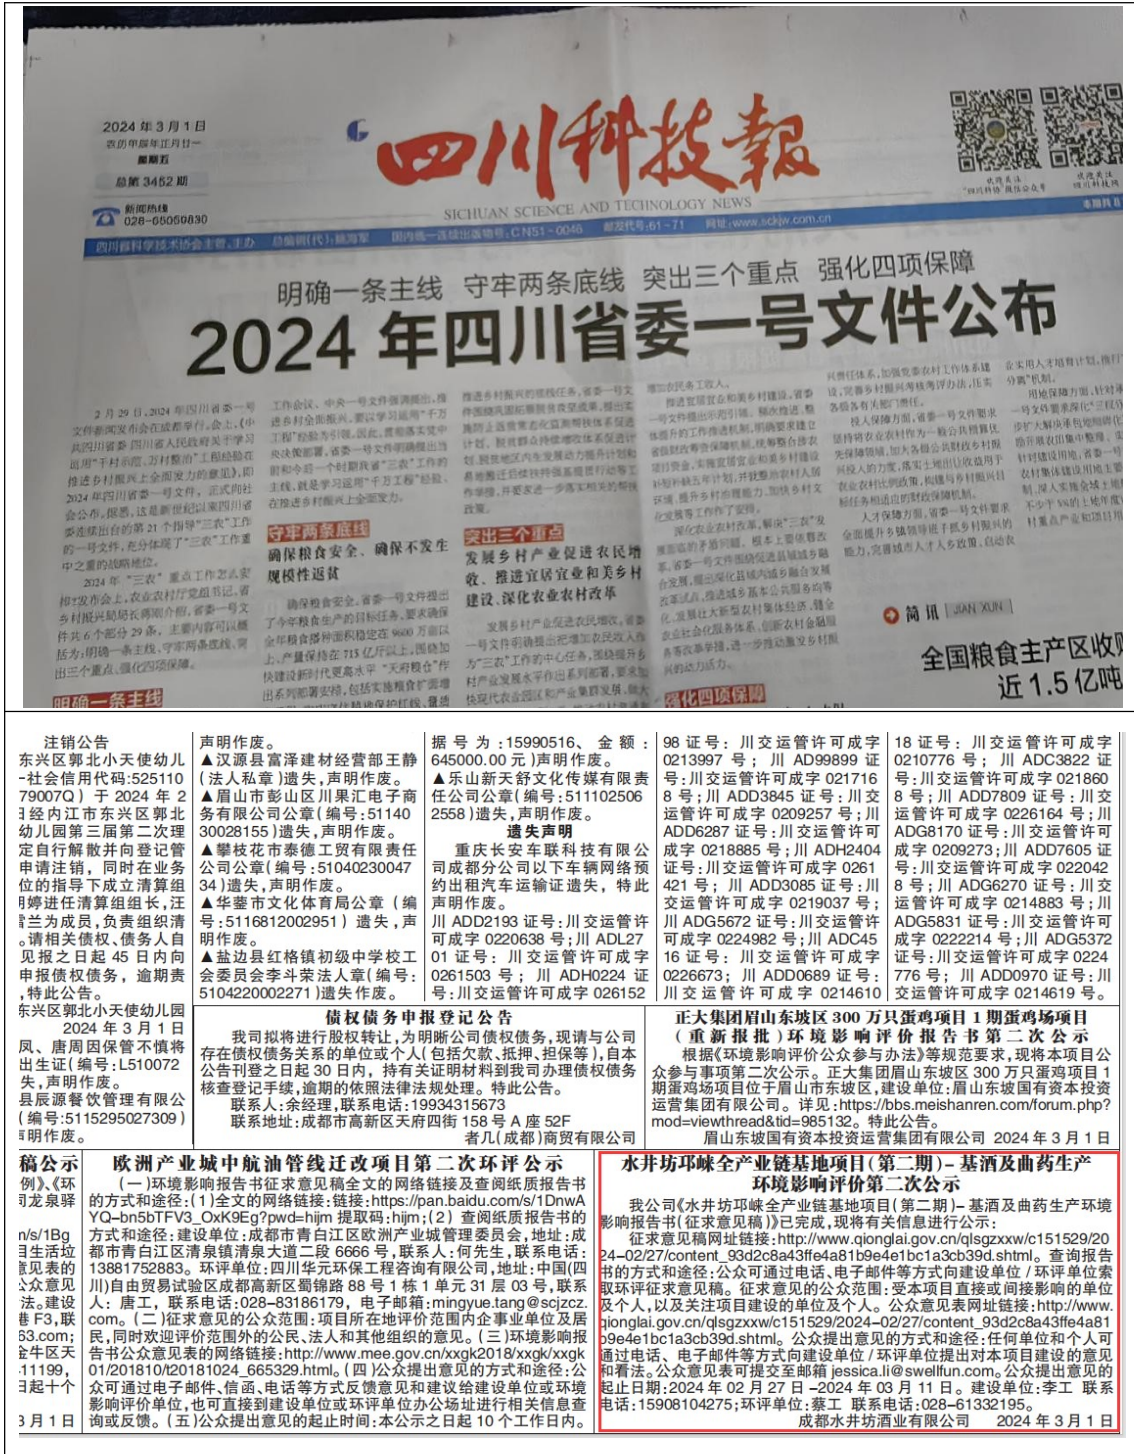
2024年3月1日
农历甲辰年正月廿一
星期五
总第3452期
新闻热线 028-65059830

四川科技報
SICHUAN SCIENCE AND TECHNOLOGY NEWS
邮发代号:61-71 网址:www.sckjw.com.cn

明确一条主线 守牢两条底线 突出三个重点 强化四项保障
2024年四川省委一号文件公布

守牢两条底线
确保粮食安全、确保不发生规模性返贫

突出三个重点
发展乡村产业促进农民增收、推进宜居宜业和美乡村建设、深化农业农村改革

强化四项保障

简讯 JIAN XUN
全国粮食主产区收购
近1.5亿吨

明确一条主线

注销公告
东兴区郭北小天使幼儿园(统一社会信用代码:52511079007Q)于2024年2月经内江市东兴区郭北小天使幼儿园第三届第二次理事会决定自行解散并向登记管理机关申请注销,同时在业务主管单位的指导下成立清算组,由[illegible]婷进任清算组组长,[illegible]兰为成员,负责组织清算。请相关债权、债务人自见报之日起45日内向清算组申报债权债务,逾期责任自负,特此公告。
东兴区郭北小天使幼儿园
2024年3月1日
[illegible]凤、唐周因保管不慎将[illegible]出生证(编号:L510072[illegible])遗失,声明作废。
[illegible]县辰源餐饮管理有限公司(编号:5115295027309)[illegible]声明作废。

声明作废。
▲汉源县富泽建材经营部王静(法人私章)遗失,声明作废。
▲眉山市彭山区川果汇电子商务有限公司公章(编号:5114030028155)遗失,声明作废。
▲攀枝花市泰德工贸有限责任公司公章(编号:5104023004734)遗失,声明作废。
▲华蓥市文化体育局公章(编号:5116812002951)遗失,声明作废。
▲盐边县红格镇初级中学校工会委员会李斗荣法人章(编号:5104220002271)遗失作废。

据号为:15990516、金额:645000.00元)声明作废。
▲乐山新天舒文化传媒有限责任公司公章(编号:5111025062558)遗失,声明作废。
遗失声明
重庆长安车联科技有限公司成都分公司以下车辆网络预约出租汽车运输证遗失,特此声明作废。
川ADD2193证号:川交运管许可成字0220638号;川ADL2701证号:川交运管许可成字0261503号;川ADH0224证号:川交运管许可成字026152

98证号:川交运管许可成字0213997号;川AD99899证号:川交运管许可成字0217168号;川ADD3845证号:川交运管许可成字0209257号;川ADD6287证号:川交运管许可成字0218885号;川ADH2404证号:川交运管许可成字0261421号;川ADD3085证号:川交运管许可成字0219037号;川ADG5672证号:川交运管许可成字0224982号;川ADC4516证号:川交运管许可成字0226673;川ADD0689证号:川交运管许可成字0214610

18证号:川交运管许可成字0210776号;川ADC3822证号:川交运管许可成字0218608号;川ADD7809证号:川交运管许可成字0226164号;川ADG8170证号:川交运管许可成字0209273;川ADD7605证号:川交运管许可成字0220428号;川ADG6270证号:川交运管许可成字0214883号;川ADG5831证号:川交运管许可成字0222214号;川ADG5372证号:川交运管许可成字0224776号;川ADD0970证号:川交运管许可成字0214619号。

债权债务申报登记公告
我司拟将进行股权转让,为明晰公司债权债务,现请与公司存在债权债务关系的单位或个人(包括欠款、抵押、担保等),自本公告刊登之日起30日内,持有关证明材料到我司办理债权债务核查登记手续,逾期的依照法律法规处理。特此公告。
联系人:余经理,联系电话:19934315673
联系地址:成都市高新区天府四街158号A座52F
者几(成都)商贸有限公司

正大集团眉山东坡区300万只蛋鸡项目1期蛋鸡场项目(重新报批)环境影响评价报告书第二次公示
根据《环境影响评价公众参与办法》等规范要求,现将本项目公众参与事项第二次公示。正大集团眉山东坡区300万只蛋鸡项目1期蛋鸡场项目位于眉山市东坡区,建设单位:眉山东坡国有资本投资运营集团有限公司。详见:https://bbs.meishanren.com/forum.php?mod=viewthread&tid=985132。特此公告。
眉山东坡国有资本投资运营集团有限公司 2024年3月1日

稿公示
例),《环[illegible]龙泉驿
n/s/1Bg
日生活垃
见表的
众意见
。建设
巷F3,联
63.com;
金牛区天
11199,
日起十个
3月1日

欧洲产业城中航油管线迁改项目第二次环评公示
(一)环境影响报告书征求意见稿全文的网络链接及查阅纸质报告书的方式和途径:(1)全文的网络链接:链接:https://pan.baidu.com/s/1DnwAYQ-bn5bTFV3_OxK9Eg?pwd=hijm 提取码:hijm;(2)查阅纸质报告书的方式和途径:建设单位:成都市青白江区欧洲产业城管理委员会,地址:成都市青白江区清泉镇清泉大道二段6666号,联系人:何先生,联系电话:13881752883。环评单位:四川华元环保工程咨询有限公司,地址:中国(四川)自由贸易试验区成都高新区蜀锦路88号1栋1单元31层03号,联系人:唐工,联系电话:028-83186179,电子邮箱:mingyue.tang@scjzcz.com。(二)征求意见的公众范围:项目所在地评价范围内企事业单位及居民,同时欢迎评价范围外的公民、法人和其他组织的意见。(三)环境影响报告书公众意见表的网络链接:http://www.mee.gov.cn/xxgk2018/xxgk/xxgk01/201810/t20181024_665329.html。(四)公众提出意见的方式和途径:公众可通过电子邮件、信函、电话等方式反馈意见和建议给建设单位或环境影响评价单位,也可直接到建设单位或环评单位办公场址进行相关信息查询或反馈。(五)公众提出意见的起止时间:本公示之日起10个工作日内。

水井坊邛崃全产业链基地项目(第二期)-基酒及曲药生产环境影响评价第二次公示
我公司《水井坊邛崃全产业链基地项目(第二期)-基酒及曲药生产环境影响报告书(征求意见稿)》已完成,现将有关信息进行公示:
征求意见稿网址链接:http://www.qionglai.gov.cn/qlsgzxxw/c151529/2024-02/27/content_93d2c8a43ffe4a81b9e4e1bc1a3cb39d.shtml。查询报告书的方式和途径:公众可通过电话、电子邮件等方式向建设单位/环评单位索取环评征求意见稿。征求意见的公众范围:受本项目直接或间接影响的单位及个人,以及关注项目建设的单位及个人。公众意见表网址链接:http://www.qionglai.gov.cn/qlsgzxxw/c151529/2024-02/27/content_93d2c8a43ffe4a81b9e4e1bc1a3cb39d.shtml。公众提出意见的方式和途径:任何单位和个人可通过电话、电子邮件等方式向建设单位/环评单位提出对本项目建设的意见和看法。公众意见表可提交至邮箱jessica.li@swellfun.com。公众提出意见的起止日期:2024年02月27日-2024年03月11日。建设单位:李工 联系电话:15908104275;环评单位:蔡工 联系电话:028-61332195。
成都水井坊酒业有限公司 2024年3月1日